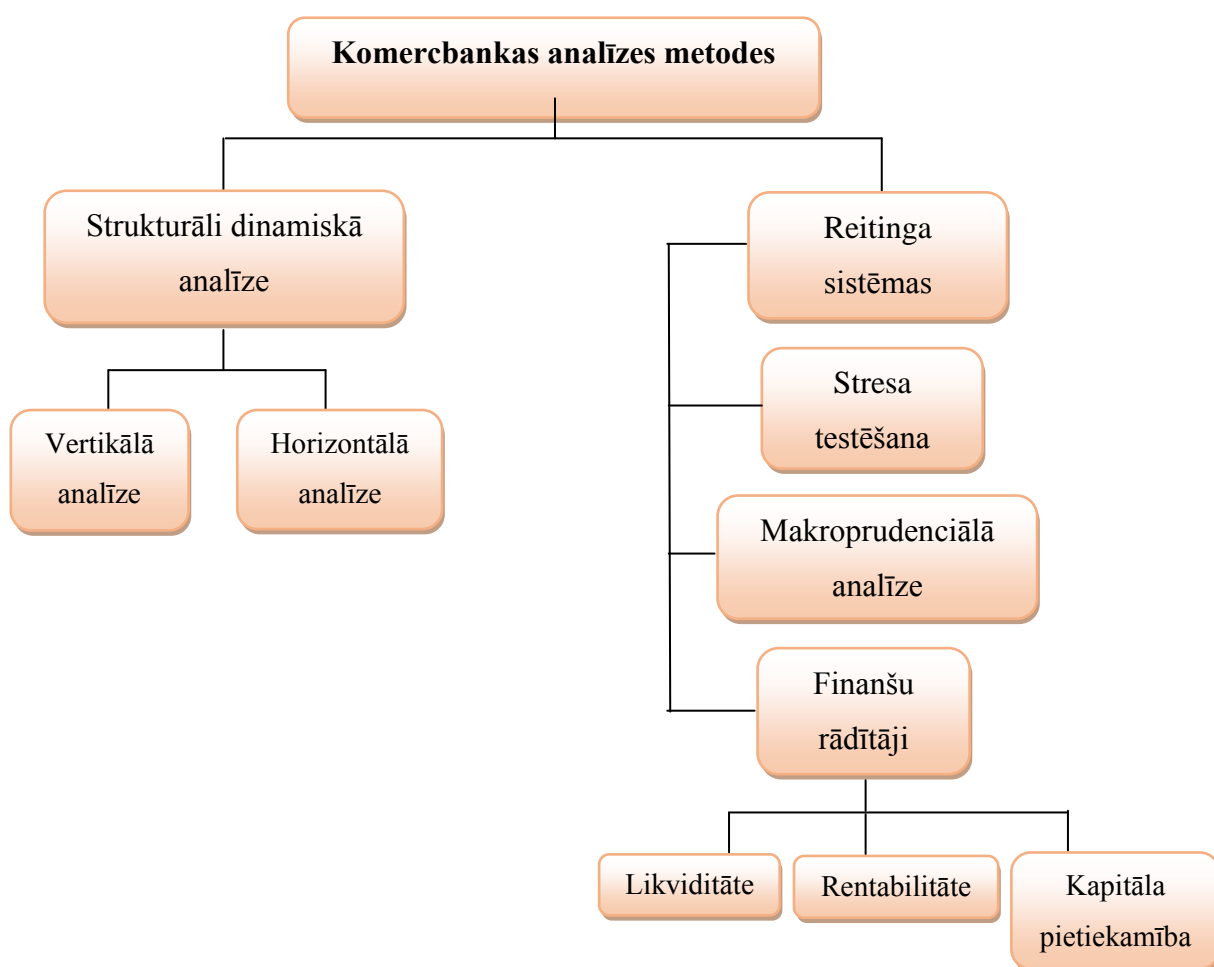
**Komercbankas analīzes metodes**

Strukturāli dinamiskā analīze

Vertikālā analīze

Horizontālā analīze

Reitinga sistēmas

Stresa testēšana

Makroprudenciālā analīze

Finanšu rādītāji

Likviditāte

Rentabilitāte

Kapitāla pietiekamība